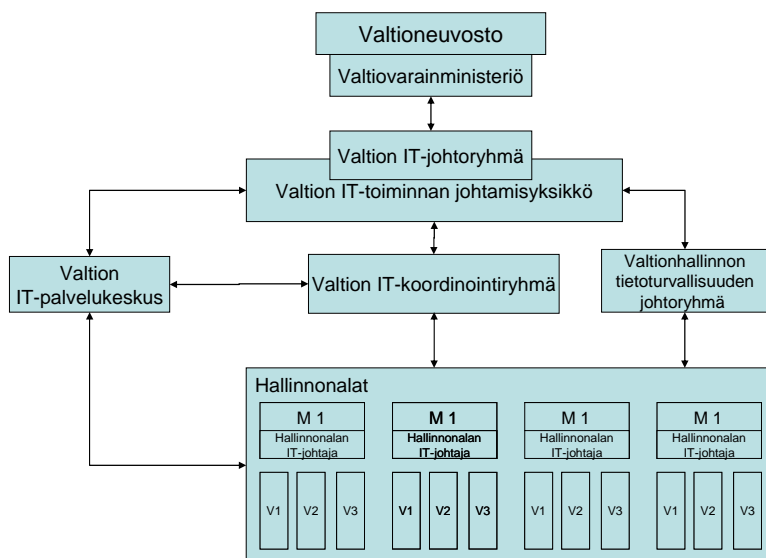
Valtioneuvosto
Valtiovarainministeriö

Valtion IT-johtoryhmä
Valtion IT-toiminnan johtamisyksikkö

Valtion IT-palvelukeskus

Valtion IT-koordinointiryhmä

Valtionhallinnon tietoturvallisuuden johtoryhmä

Hallinnonalat

M 1
Hallinnonalan IT-johtaja

M 1
Hallinnonalan IT-johtaja

M 1
Hallinnonalan IT-johtaja

M 1
Hallinnonalan IT-johtaja

V1 V2 V3

V1 V2 V3

V1 V2 V3

V1 V2 V3